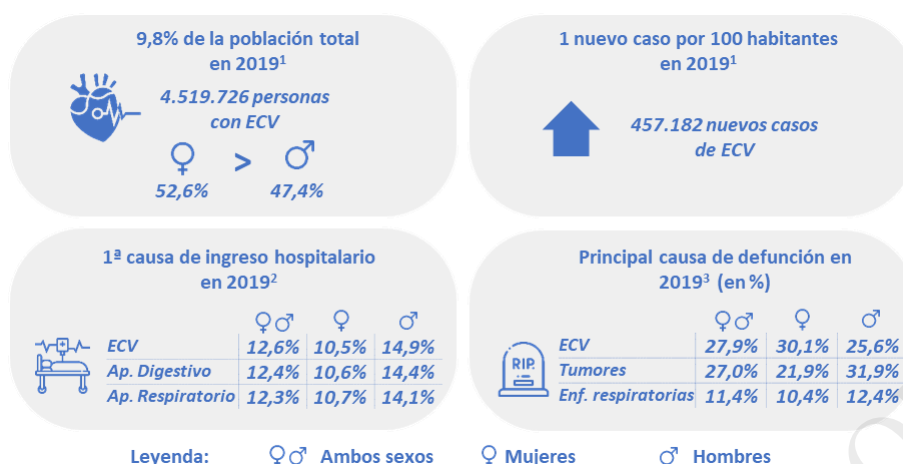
9,8% de la población total en 2019$^1$

4.519.726 personas con ECV

♀ > ♂

52,6% 47,4%

1 nuevo caso por 100 habitantes en 2019$^1$

457.182 nuevos casos de ECV

1ª causa de ingreso hospitalario en 2019$^2$

| | ♀♂ | ♀ | ♂ |
|---|---|---|---|
| ECV | 12,6% | 10,5% | 14,9% |
| Ap. Digestivo | 12,4% | 10,6% | 14,4% |
| Ap. Respiratorio | 12,3% | 10,7% | 14,1% |

Principal causa de defunción en 2019$^3$ (en %)

RIP

| | ♀♂ | ♀ | ♂ |
|---|---|---|---|
| ECV | 27,9% | 30,1% | 25,6% |
| Tumores | 27,0% | 21,9% | 31,9% |
| Enf. respiratorias | 11,4% | 10,4% | 12,4% |

Leyenda: ♀♂ Ambos sexos ♀ Mujeres ♂ Hombres